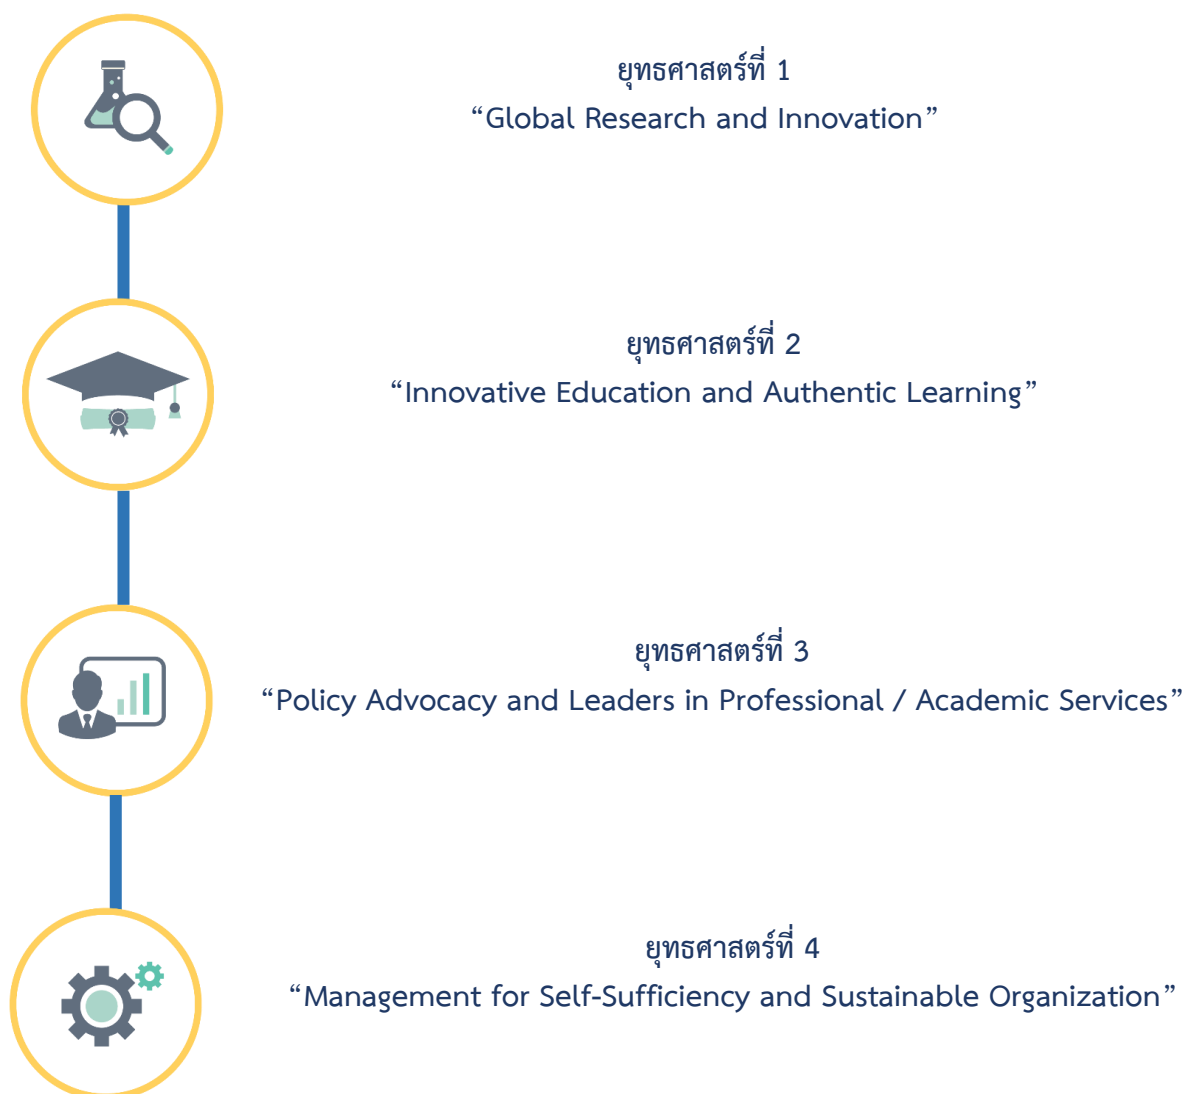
ยุทธศาสตร์ที่ 1
“Global Research and Innovation”

ยุทธศาสตร์ที่ 2
“Innovative Education and Authentic Learning”

ยุทธศาสตร์ที่ 3
“Policy Advocacy and Leaders in Professional / Academic Services”

ยุทธศาสตร์ที่ 4
“Management for Self-Sufficiency and Sustainable Organization”